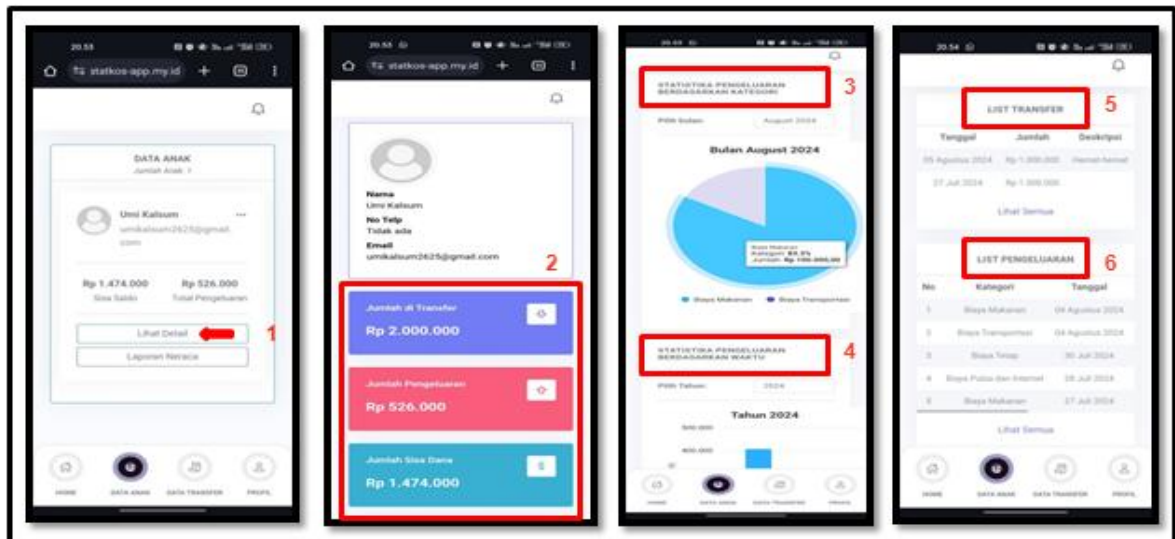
20.53

statkos-app.my.id

DATA ANAK
Jumlah Anak: 1

Umi Kalsum
umikalsum2625@gmail.com

Rp 1.474.000
Sisa Saldo

Rp 526.000
Total Pengeluaran

Lihat Detail

1

Laporan Neraca

HOME DATA ANAK DATA TRANSFER PROFIL

20.53

statkos-app.my.id

Nama
Umi Kalsum
No Telp
Tidak ada
Email
umikalsum2625@gmail.com

2

Jumlah di Transfer
Rp 2.000.000

Jumlah Pengeluaran
Rp 526.000

Jumlah Sisa Dana
Rp 1.474.000

20.53

STATISTIKA PENGELUARAN BERDASARKAN KATEGORI

3

Pilih bulan August 2024

Bulan August 2024

Biaya Makanan
Kategori: 83.3%
Jumlah: Rp 100.000,00

Biaya Makanan Biaya Transportasi

STATISTIKA PENGELUARAN BERDASARKAN WAKTU

4

Pilih Tahun 2024

Tahun 2024

500.000
400.000

HOME DATA ANAK DATA TRANSFER PROFIL

20.54

LIST TRANSFER

5

| Tanggal | Jumlah | Deskripsi |
|---|---|---|
| 05 Agustus 2024 | Rp 1.000.000 | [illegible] |
| 27 Juli 2024 | Rp 1.000.000 | |

Lihat Semua

LIST PENGELUARAN

6

| No | Kategori | Tanggal |
|---|---|---|
| 1 | Biaya Makanan | 04 Agustus 2024 |
| 2 | Biaya Transportasi | 04 Agustus 2024 |
| 3 | Biaya Tetap | 30 Juli 2024 |
| 4 | Biaya Pulsa dan Internet | 28 Juli 2024 |
| 5 | Biaya Makanan | 27 Juli 2024 |

Lihat Semua

HOME DATA ANAK DATA TRANSFER PROFIL